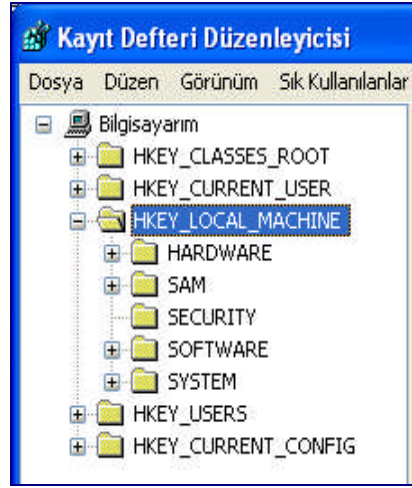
Kayıt Defteri Düzenleyicisi

Dosya Düzen Görünüm Sık Kullanılanlar

Bilgisayarım
HKEY_CLASSES_ROOT
HKEY_CURRENT_USER
HKEY_LOCAL_MACHINE
HARDWARE
SAM
SECURITY
SOFTWARE
SYSTEM
HKEY_USERS
HKEY_CURRENT_CONFIG